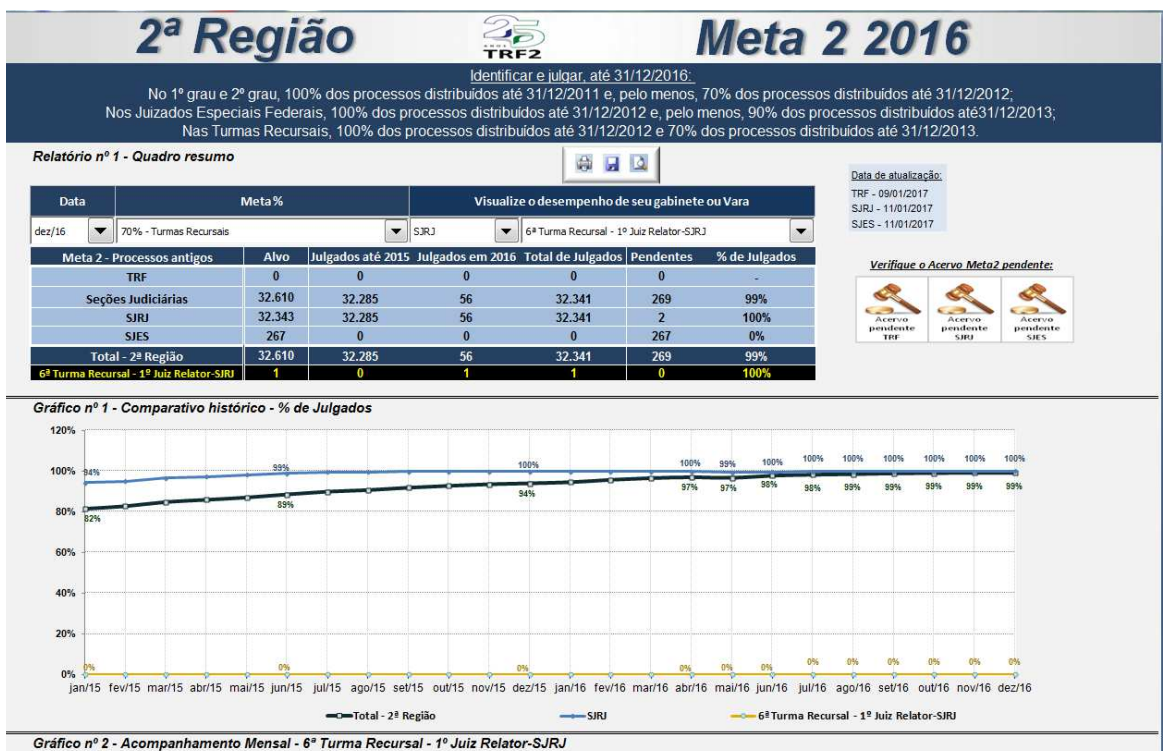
2ª Região

25 ANOS TRF2

Meta 2 2016

Identificar e julgar, até 31/12/2016:
No 1º grau e 2º grau, 100% dos processos distribuídos até 31/12/2011 e, pelo menos, 70% dos processos distribuídos até 31/12/2012;
Nos Juizados Especiais Federais, 100% dos processos distribuídos até 31/12/2012 e, pelo menos, 90% dos processos distribuídos até31/12/2013;
Nas Turmas Recursais, 100% dos processos distribuídos até 31/12/2012 e 70% dos processos distribuídos até 31/12/2013.

Relatório nº 1 - Quadro resumo

Data de atualização:
TRF - 09/01/2017
SJRJ - 11/01/2017
SJES - 11/01/2017

| Data | Meta % | Visualize o desempenho de seu gabinete ou Vara | |
|---|---|---|---|
| dez/16 | 70% - Turmas Recursais | SJRJ | 6ª Turma Recursal - 1º Juiz Relator-SJRJ |

| Meta 2 - Processos antigos | Alvo | Julgados até 2015 | Julgados em 2016 | Total de Julgados | Pendentes | % de Julgados |
|---|---|---|---|---|---|---|
| TRF | 0 | 0 | 0 | 0 | 0 | - |
| Seções Judiciárias | 32.610 | 32.285 | 56 | 32.341 | 269 | 99% |
| SJRJ | 32.343 | 32.285 | 56 | 32.341 | 2 | 100% |
| SJES | 267 | 0 | 0 | 0 | 267 | 0% |
| Total - 2ª Região | 32.610 | 32.285 | 56 | 32.341 | 269 | 99% |
| 6ª Turma Recursal - 1º Juiz Relator-SJRJ | 1 | 0 | 1 | 1 | 0 | 100% |

Verifique o Acervo Meta2 pendente:
Acervo pendente TRF
Acervo pendente SJRJ
Acervo pendente SJES

Gráfico nº 1 - Comparativo histórico - % de Julgados

120%
100%
80%
60%
40%
20%
0%

94% 99% 100% 100% 99% 100% 100% 100% 100% 100% 100% 100%
82% 89% 94% 97% 97% 98% 98% 99% 99% 99% 99% 99%
0% 0% 0% 0% 0% 0% 0% 0% 0% 0% 0% 0%

jan/15 fev/15 mar/15 abr/15 mai/15 jun/15 jul/15 ago/15 set/15 out/15 nov/15 dez/15 jan/16 fev/16 mar/16 abr/16 mai/16 jun/16 jul/16 ago/16 set/16 out/16 nov/16 dez/16

Total - 2ª Região    SJRJ    6ª Turma Recursal - 1º Juiz Relator-SJRJ

Gráfico nº 2 - Acompanhamento Mensal - 6ª Turma Recursal - 1º Juiz Relator-SJRJ